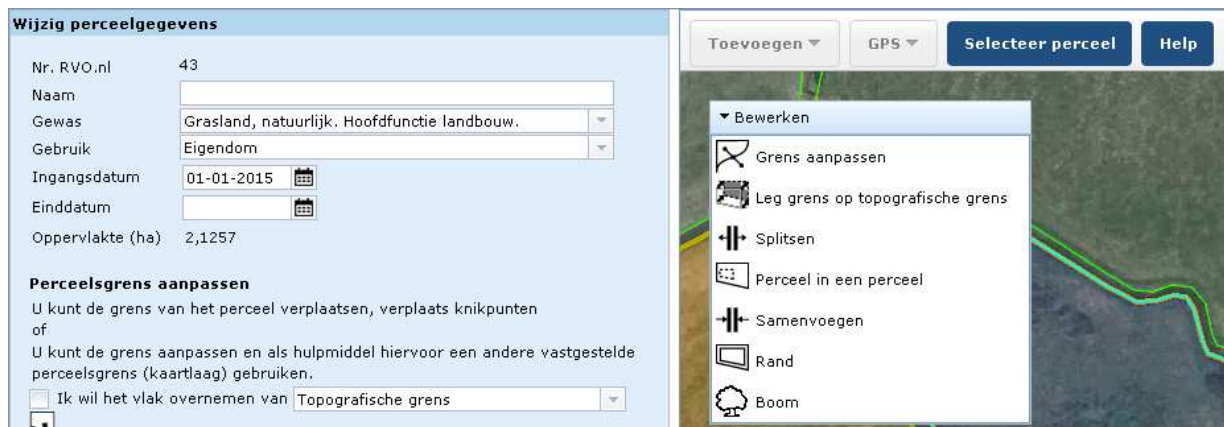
Wijzig perceelgegevens

Nr. RVO.nl 43
Naam
Gewas Grasland, natuurlijk. Hoofdfunctie landbouw.
Gebruik Eigendom
Ingangsdatum 01-01-2015
Einddatum
Oppervlakte (ha) 2,1257

Perceelsgrens aanpassen
U kunt de grens van het perceel verplaatsen, verplaats knikpunten
of
U kunt de grens aanpassen en als hulpmiddel hiervoor een andere vastgestelde perceelsgrens (kaartlaag) gebruiken.
Ik wil het vlak overnemen van Topografische grens

Toevoegen ▾ GPS ▾ Selecteer perceel Help

▾ Bewerken
Grens aanpassen
Leg grens op topografische grens
Splitsen
Perceel in een perceel
Samenvoegen
Rand
Boom